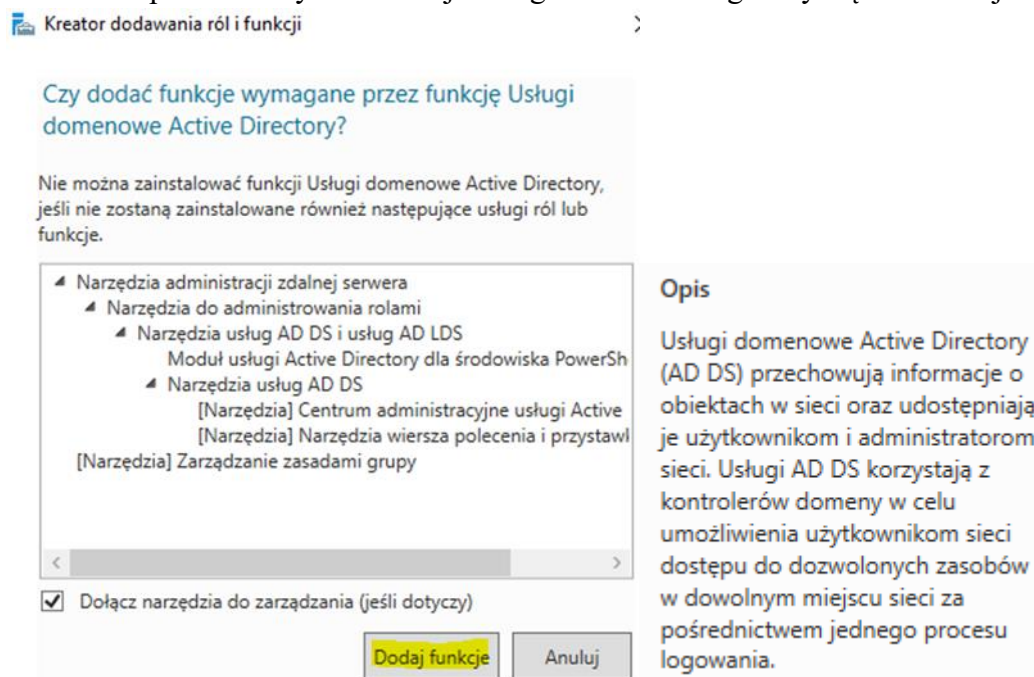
Kreator dodawania ról i funkcji

Czy dodać funkcje wymagane przez funkcję Usługi domenowe Active Directory?

Nie można zainstalować funkcji Usługi domenowe Active Directory, jeśli nie zostaną zainstalowane również następujące usługi ról lub funkcje.

Narzędzia administracji zdalnej serwera
Narzędzia do administrowania rolami
Narzędzia usług AD DS i usług AD LDS
Moduł usługi Active Directory dla środowiska PowerSh
Narzędzia usług AD DS
[Narzędzia] Centrum administracyjne usługi Active
[Narzędzia] Narzędzia wiersza polecenia i przystawl
[Narzędzia] Zarządzanie zasadami grupy

Dołącz narzędzia do zarządzania (jeśli dotyczy)

Dodaj funkcje

Anuluj

Opis

Usługi domenowe Active Directory (AD DS) przechowują informacje o obiektach w sieci oraz udostępniają je użytkownikom i administratorom sieci. Usługi AD DS korzystają z kontrolerów domeny w celu umożliwienia użytkownikom sieci dostępu do dozwolonych zasobów w dowolnym miejscu sieci za pośrednictwem jednego procesu logowania.